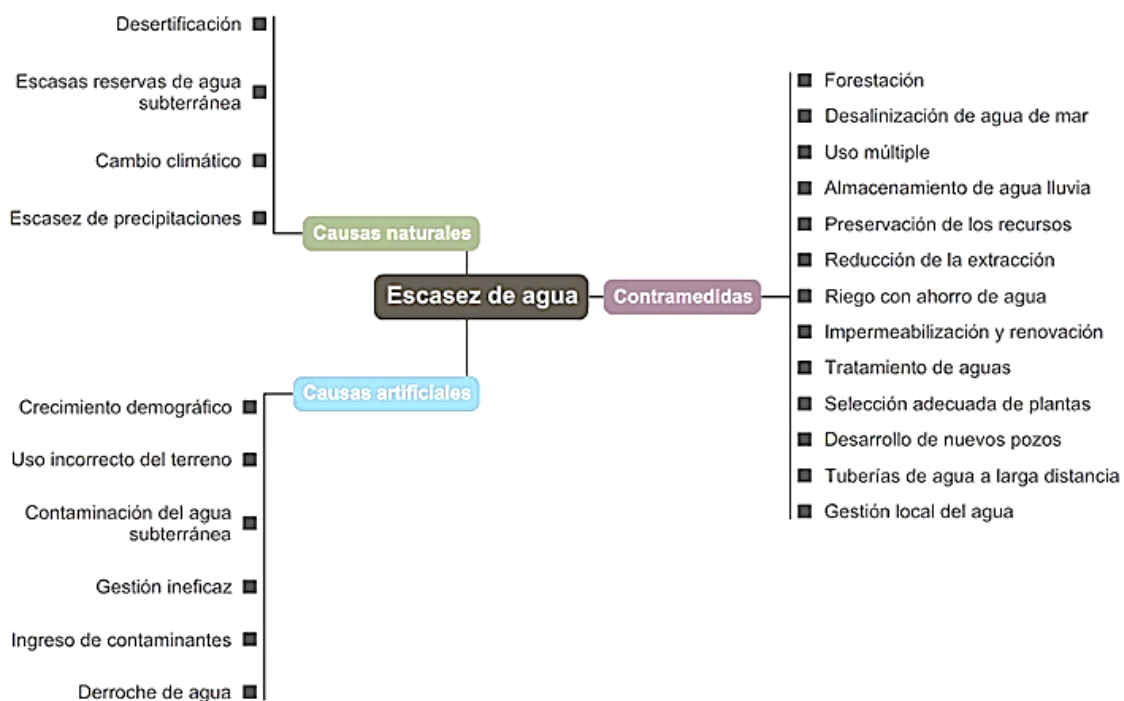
Escasez de agua

Causas naturales

Desertificación

Escasas reservas de agua subterránea

Cambio climático

Escasez de precipitaciones

Causas artificiales

Crecimiento demográfico

Uso incorrecto del terreno

Contaminación del agua subterránea

Gestión ineficaz

Ingreso de contaminantes

Derroche de agua

Contramedidas

Forestación

Desalinización de agua de mar

Uso múltiple

Almacenamiento de agua lluvia

Preservación de los recursos

Reducción de la extracción

Riego con ahorro de agua

Impermeabilización y renovación

Tratamiento de aguas

Selección adecuada de plantas

Desarrollo de nuevos pozos

Tuberías de agua a larga distancia

Gestión local del agua